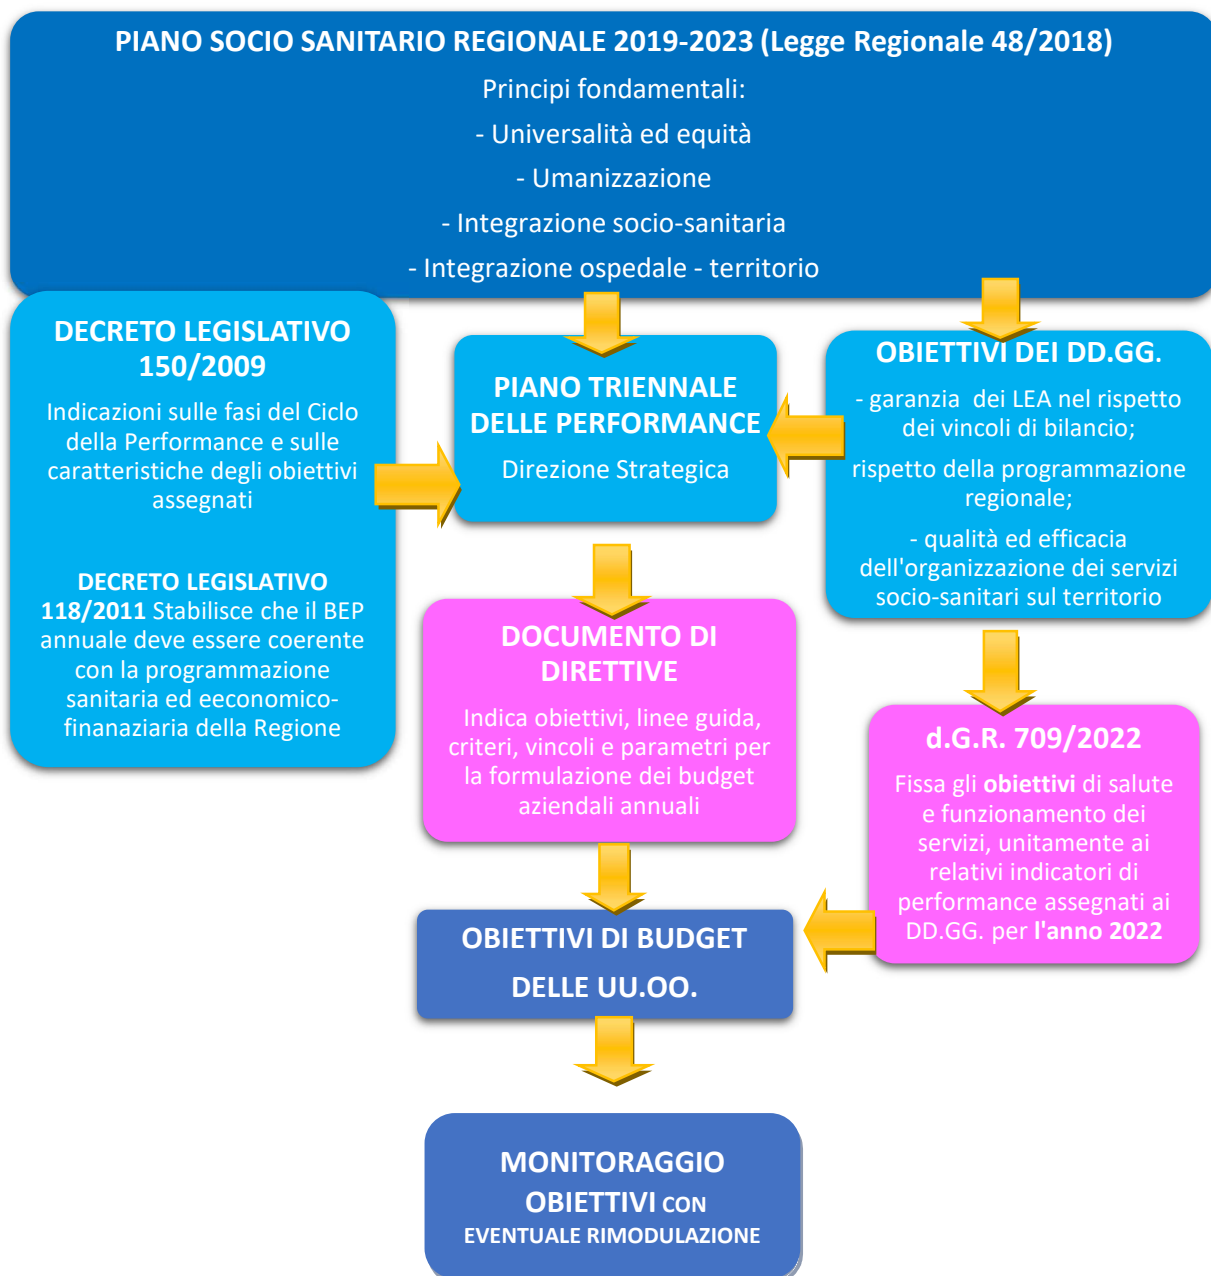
PIANO SOCIO SANITARIO REGIONALE 2019-2023 (Legge Regionale 48/2018)

Principi fondamentali:

- Universalità ed equità

- Umanizzazione

- Integrazione socio-sanitaria

- Integrazione ospedale - territorio

DECRETO LEGISLATIVO 150/2009

Indicazioni sulle fasi del Ciclo della Performance e sulle caratteristiche degli obiettivi assegnati

DECRETO LEGISLATIVO 118/2011 Stabilisce che il BEP annuale deve essere coerente con la programmazione sanitaria ed eeconomico-finanaziaria della Regione

PIANO TRIENNALE DELLE PERFORMANCE

Direzione Strategica

OBIETTIVI DEI DD.GG.

- garanzia dei LEA nel rispetto dei vincoli di bilancio;

rispetto della programmazione regionale;

- qualità ed efficacia dell'organizzazione dei servizi socio-sanitari sul territorio

DOCUMENTO DI DIRETTIVE

Indica obiettivi, linee guida, criteri, vincoli e parametri per la formulazione dei budget aziendali annuali

d.G.R. 709/2022

Fissa gli obiettivi di salute e funzionamento dei servizi, unitamente ai relativi indicatori di performance assegnati ai DD.GG. per l'anno 2022

OBIETTIVI DI BUDGET DELLE UU.OO.

MONITORAGGIO OBIETTIVI CON EVENTUALE RIMODULAZIONE